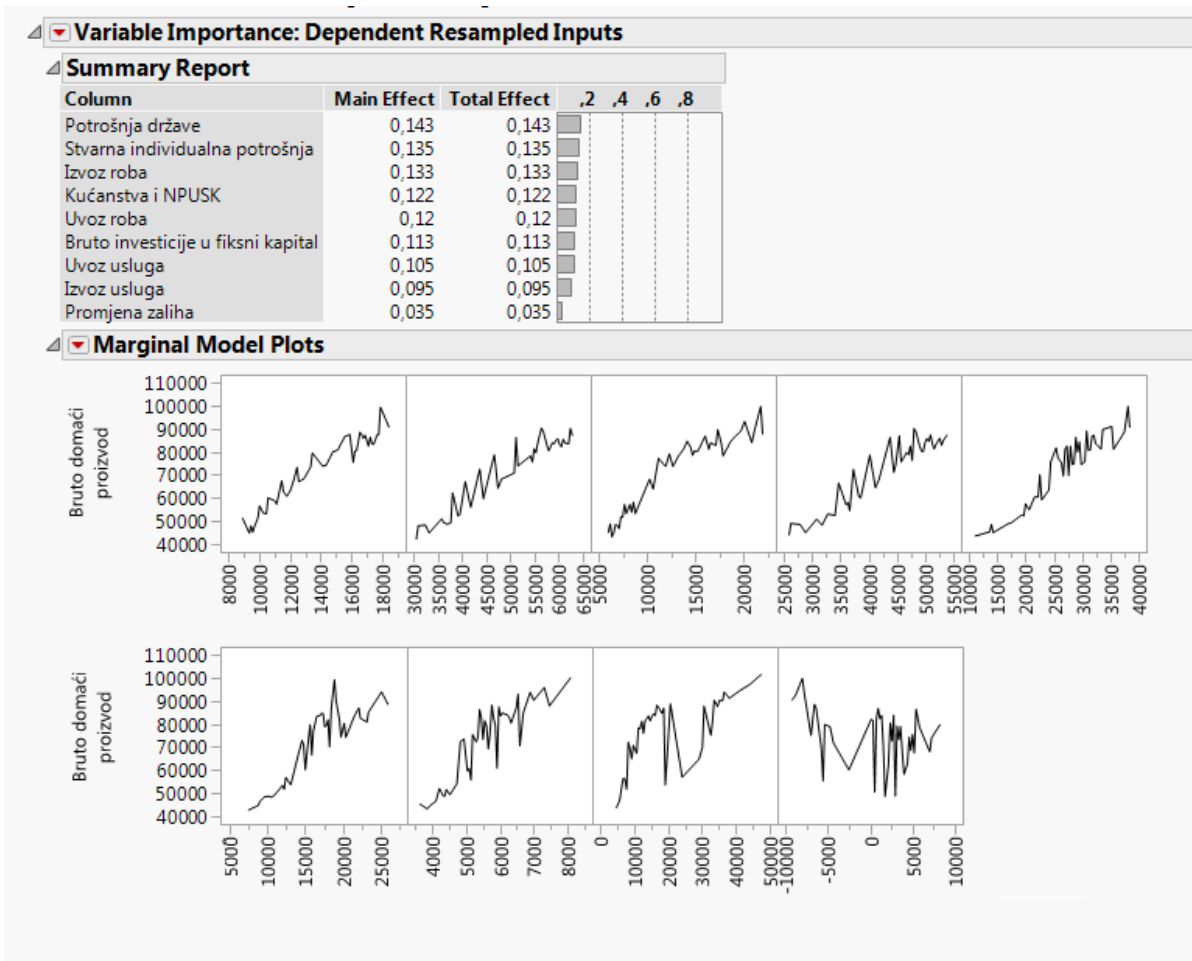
Variable Importance: Dependent Resampled Inputs

Summary Report

| Column | Main Effect | Total Effect | ,2 ,4 ,6 ,8 |
|---|---|---|---|
| Potrošnja države | 0,143 | 0,143 | |
| Stvarna individualna potrošnja | 0,135 | 0,135 | |
| Izvoz roba | 0,133 | 0,133 | |
| Kućanstva i NPUSK | 0,122 | 0,122 | |
| Uvoz roba | 0,12 | 0,12 | |
| Bruto investicije u fiksni kapital | 0,113 | 0,113 | |
| Uvoz usluga | 0,105 | 0,105 | |
| Izvoz usluga | 0,095 | 0,095 | |
| Promjena zaliha | 0,035 | 0,035 | |

Marginal Model Plots

Bruto domaći proizvod
110000 100000 90000 80000 70000 60000 50000 40000
8000 10000 12000 14000 16000 18000
30000 35000 40000 45000 50000 55000 60000 65000
5000 10000 15000 20000
25000 35000 40000 45000 50000 55000
15000 20000 25000 30000 35000 40000

Bruto domaći proizvod
110000 100000 90000 80000 70000 60000 50000 40000
5000 10000 15000 20000 25000
4000 5000 6000 7000 8000
0 10000 20000 30000 40000 50000
-10000 -5000 0 5000 10000